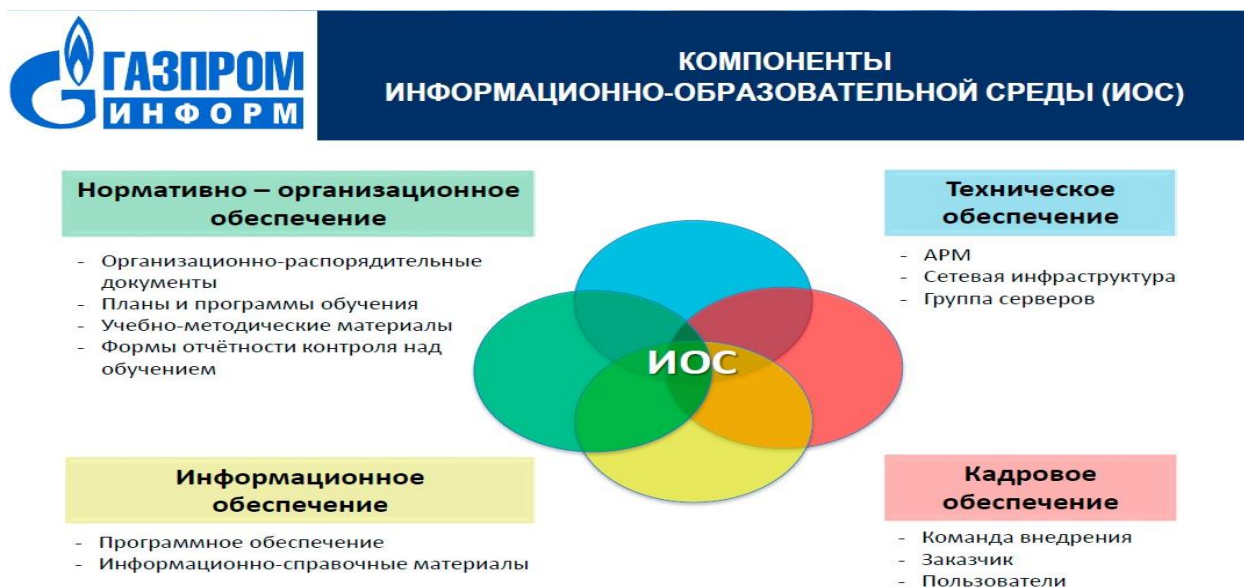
ГАЗПРОМ ИНФОРМ

КОМПОНЕНТЫ
ИНФОРМАЦИОННО-ОБРАЗОВАТЕЛЬНОЙ СРЕДЫ (ИОС)

Нормативно – организационное обеспечение

- Организационно-распорядительные документы
- Планы и программы обучения
- Учебно-методические материалы
- Формы отчётности контроля над обучением

Техническое обеспечение

- АРМ
- Сетевая инфраструктура
- Группа серверов

ИОС

Информационное обеспечение

- Программное обеспечение
- Информационно-справочные материалы

Кадровое обеспечение

- Команда внедрения
- Заказчик
- Пользователи